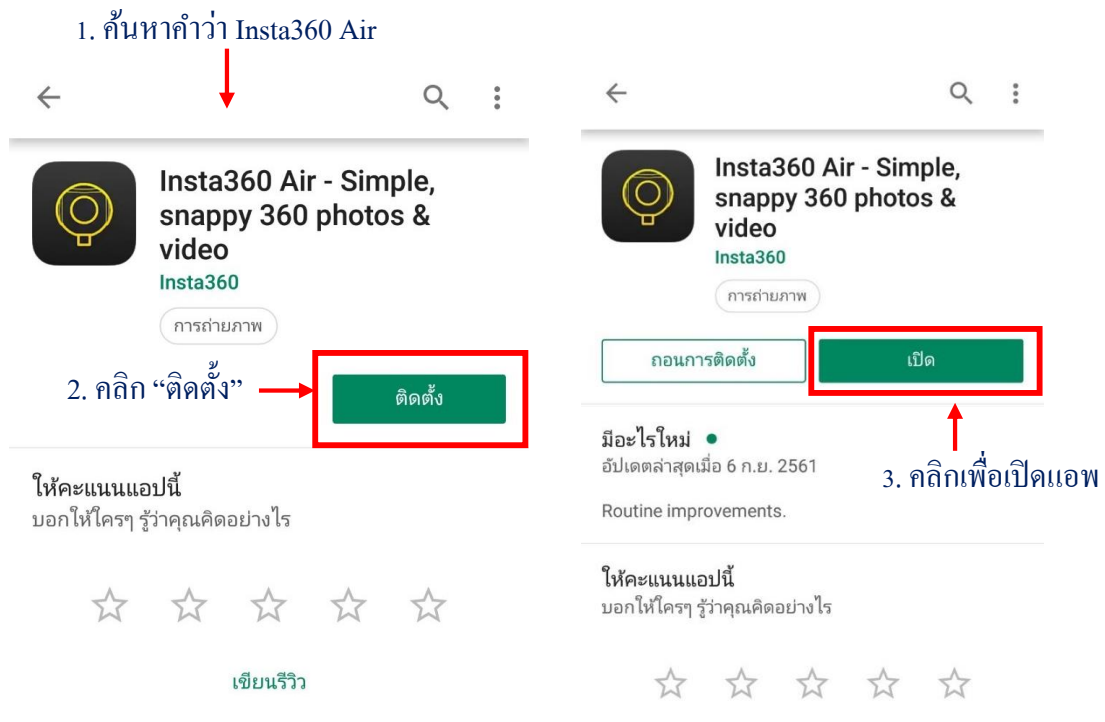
1. ค้นหาคำว่า Insta360 Air

Insta360 Air - Simple, snappy 360 photos & video

Insta360

การถ่ายภาพ

2. คลิก “ติดตั้ง”

ติดตั้ง

ให้คะแนนแอปนี้

บอกให้ใครๆ รู้ว่าคุณคิดอย่างไร

เขียนรีวิว

Insta360 Air - Simple, snappy 360 photos & video

Insta360

การถ่ายภาพ

ถอนการติดตั้ง

เปิด

มีอะไรใหม่ •

อัปเดตล่าสุดเมื่อ 6 ก.ย. 2561

3. คลิกเพื่อเปิดแอพ

Routine improvements.

ให้คะแนนแอปนี้

บอกให้ใครๆ รู้ว่าคุณคิดอย่างไร